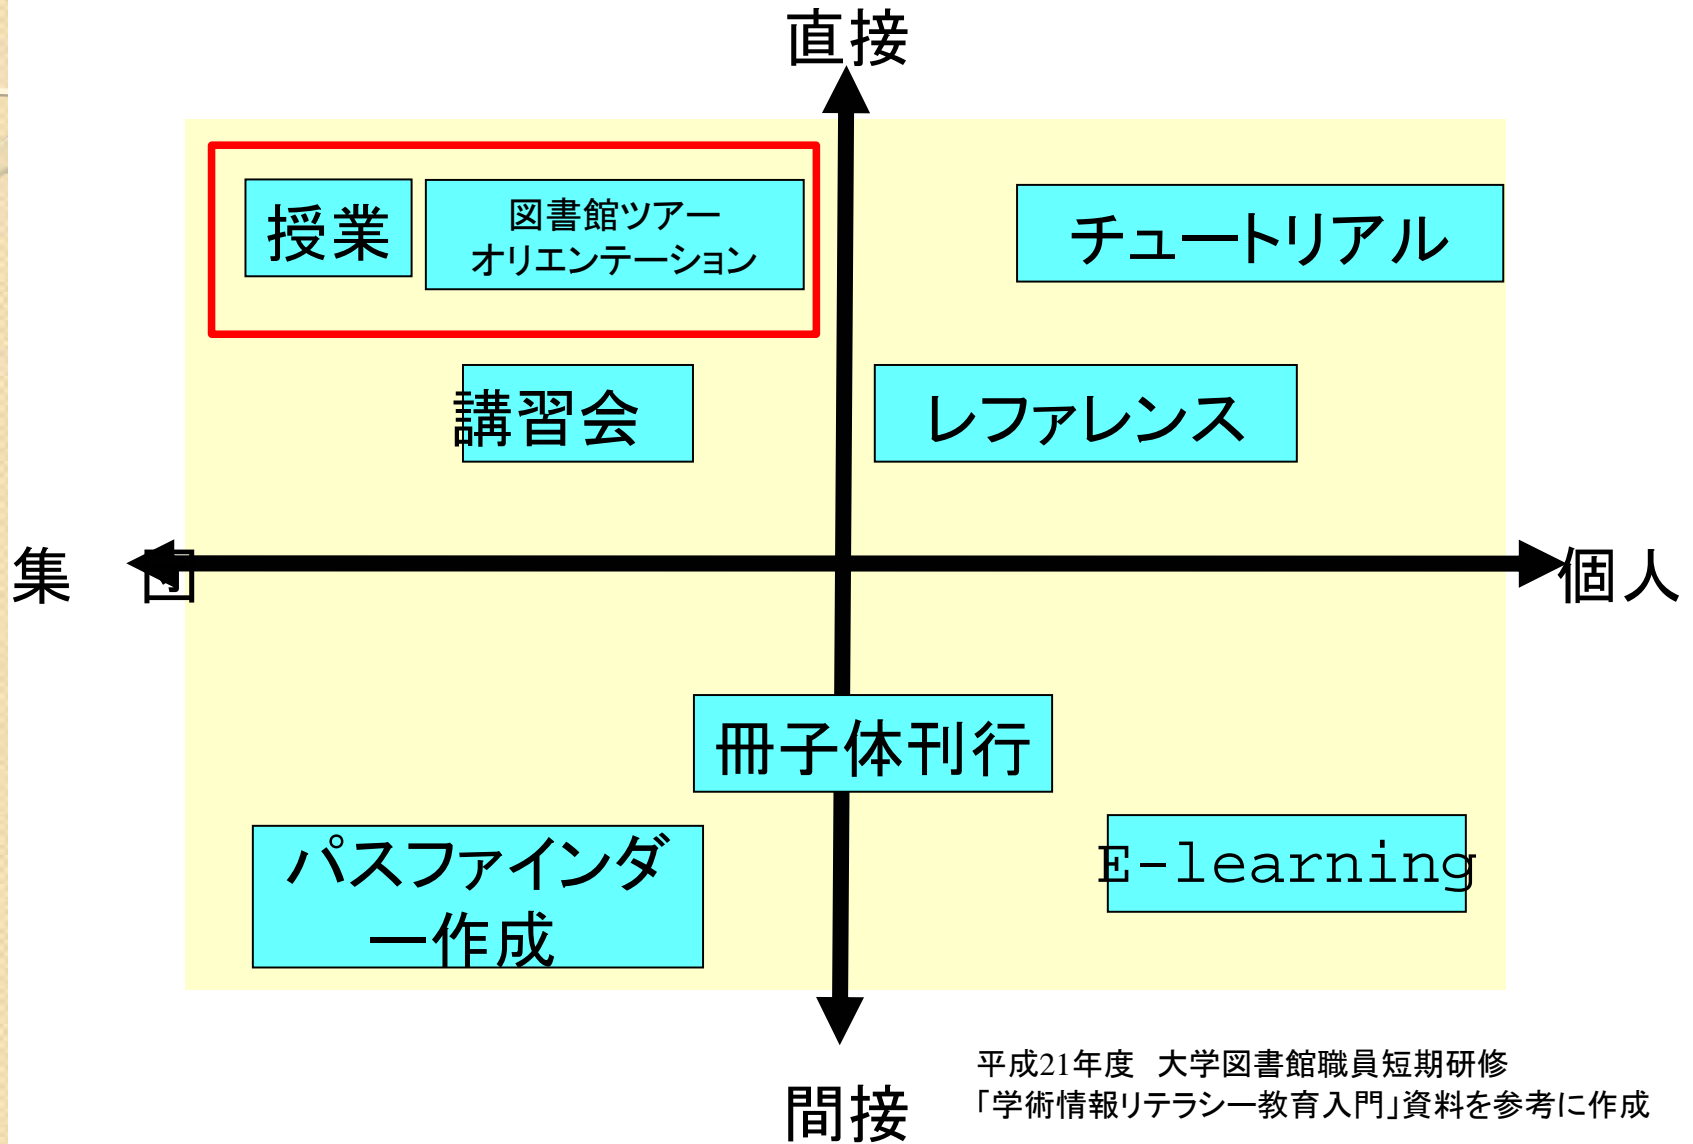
直接

授業

図書館ツアー
オリエンテーション

チュートリアル

講習会

レファレンス

集団

個人

冊子体刊行

パスファインダー作成

E-learning

間接

平成21年度　大学図書館職員短期研修
「学術情報リテラシー教育入門」資料を参考に作成